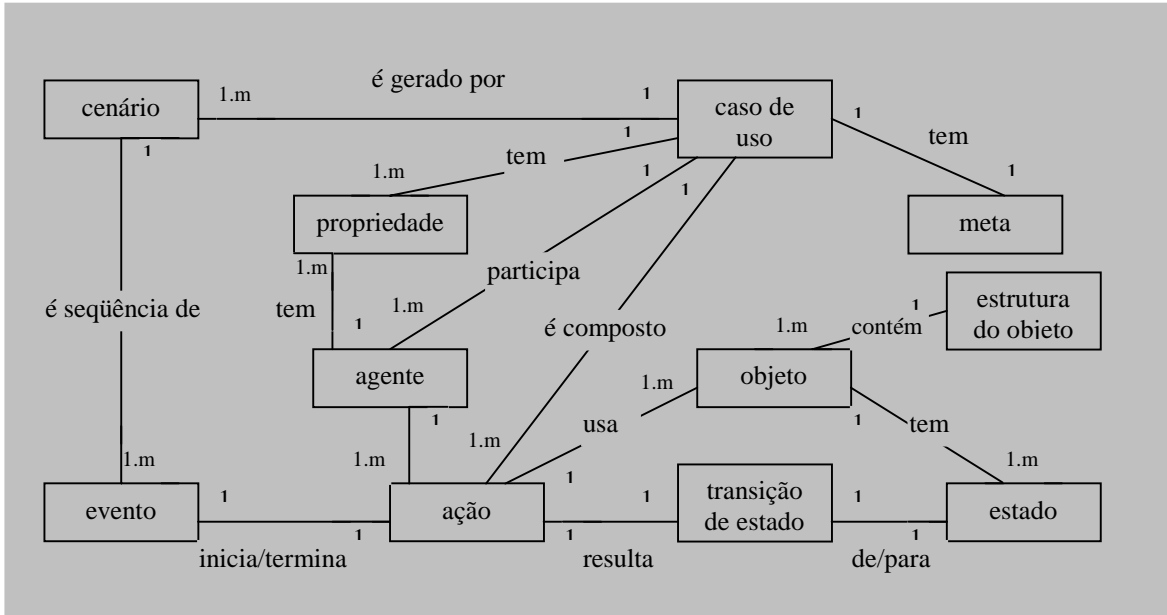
cenário
1.m
é gerado por
1
caso de uso
1
tem
1
1
tem
1.m
1
1
propriedade
meta
1.m
participa
tem
1.m
1
é seqüência de
é composto
1
estrutura do obieto
1.m
contém
agente
1.m
objeto
1
usa
1
tem
1.m
1.m
1.m
1
1.m
evento
1
ação
1
transição de estado
1
estado
1
1
1
inicia/termina
resulta
de/para